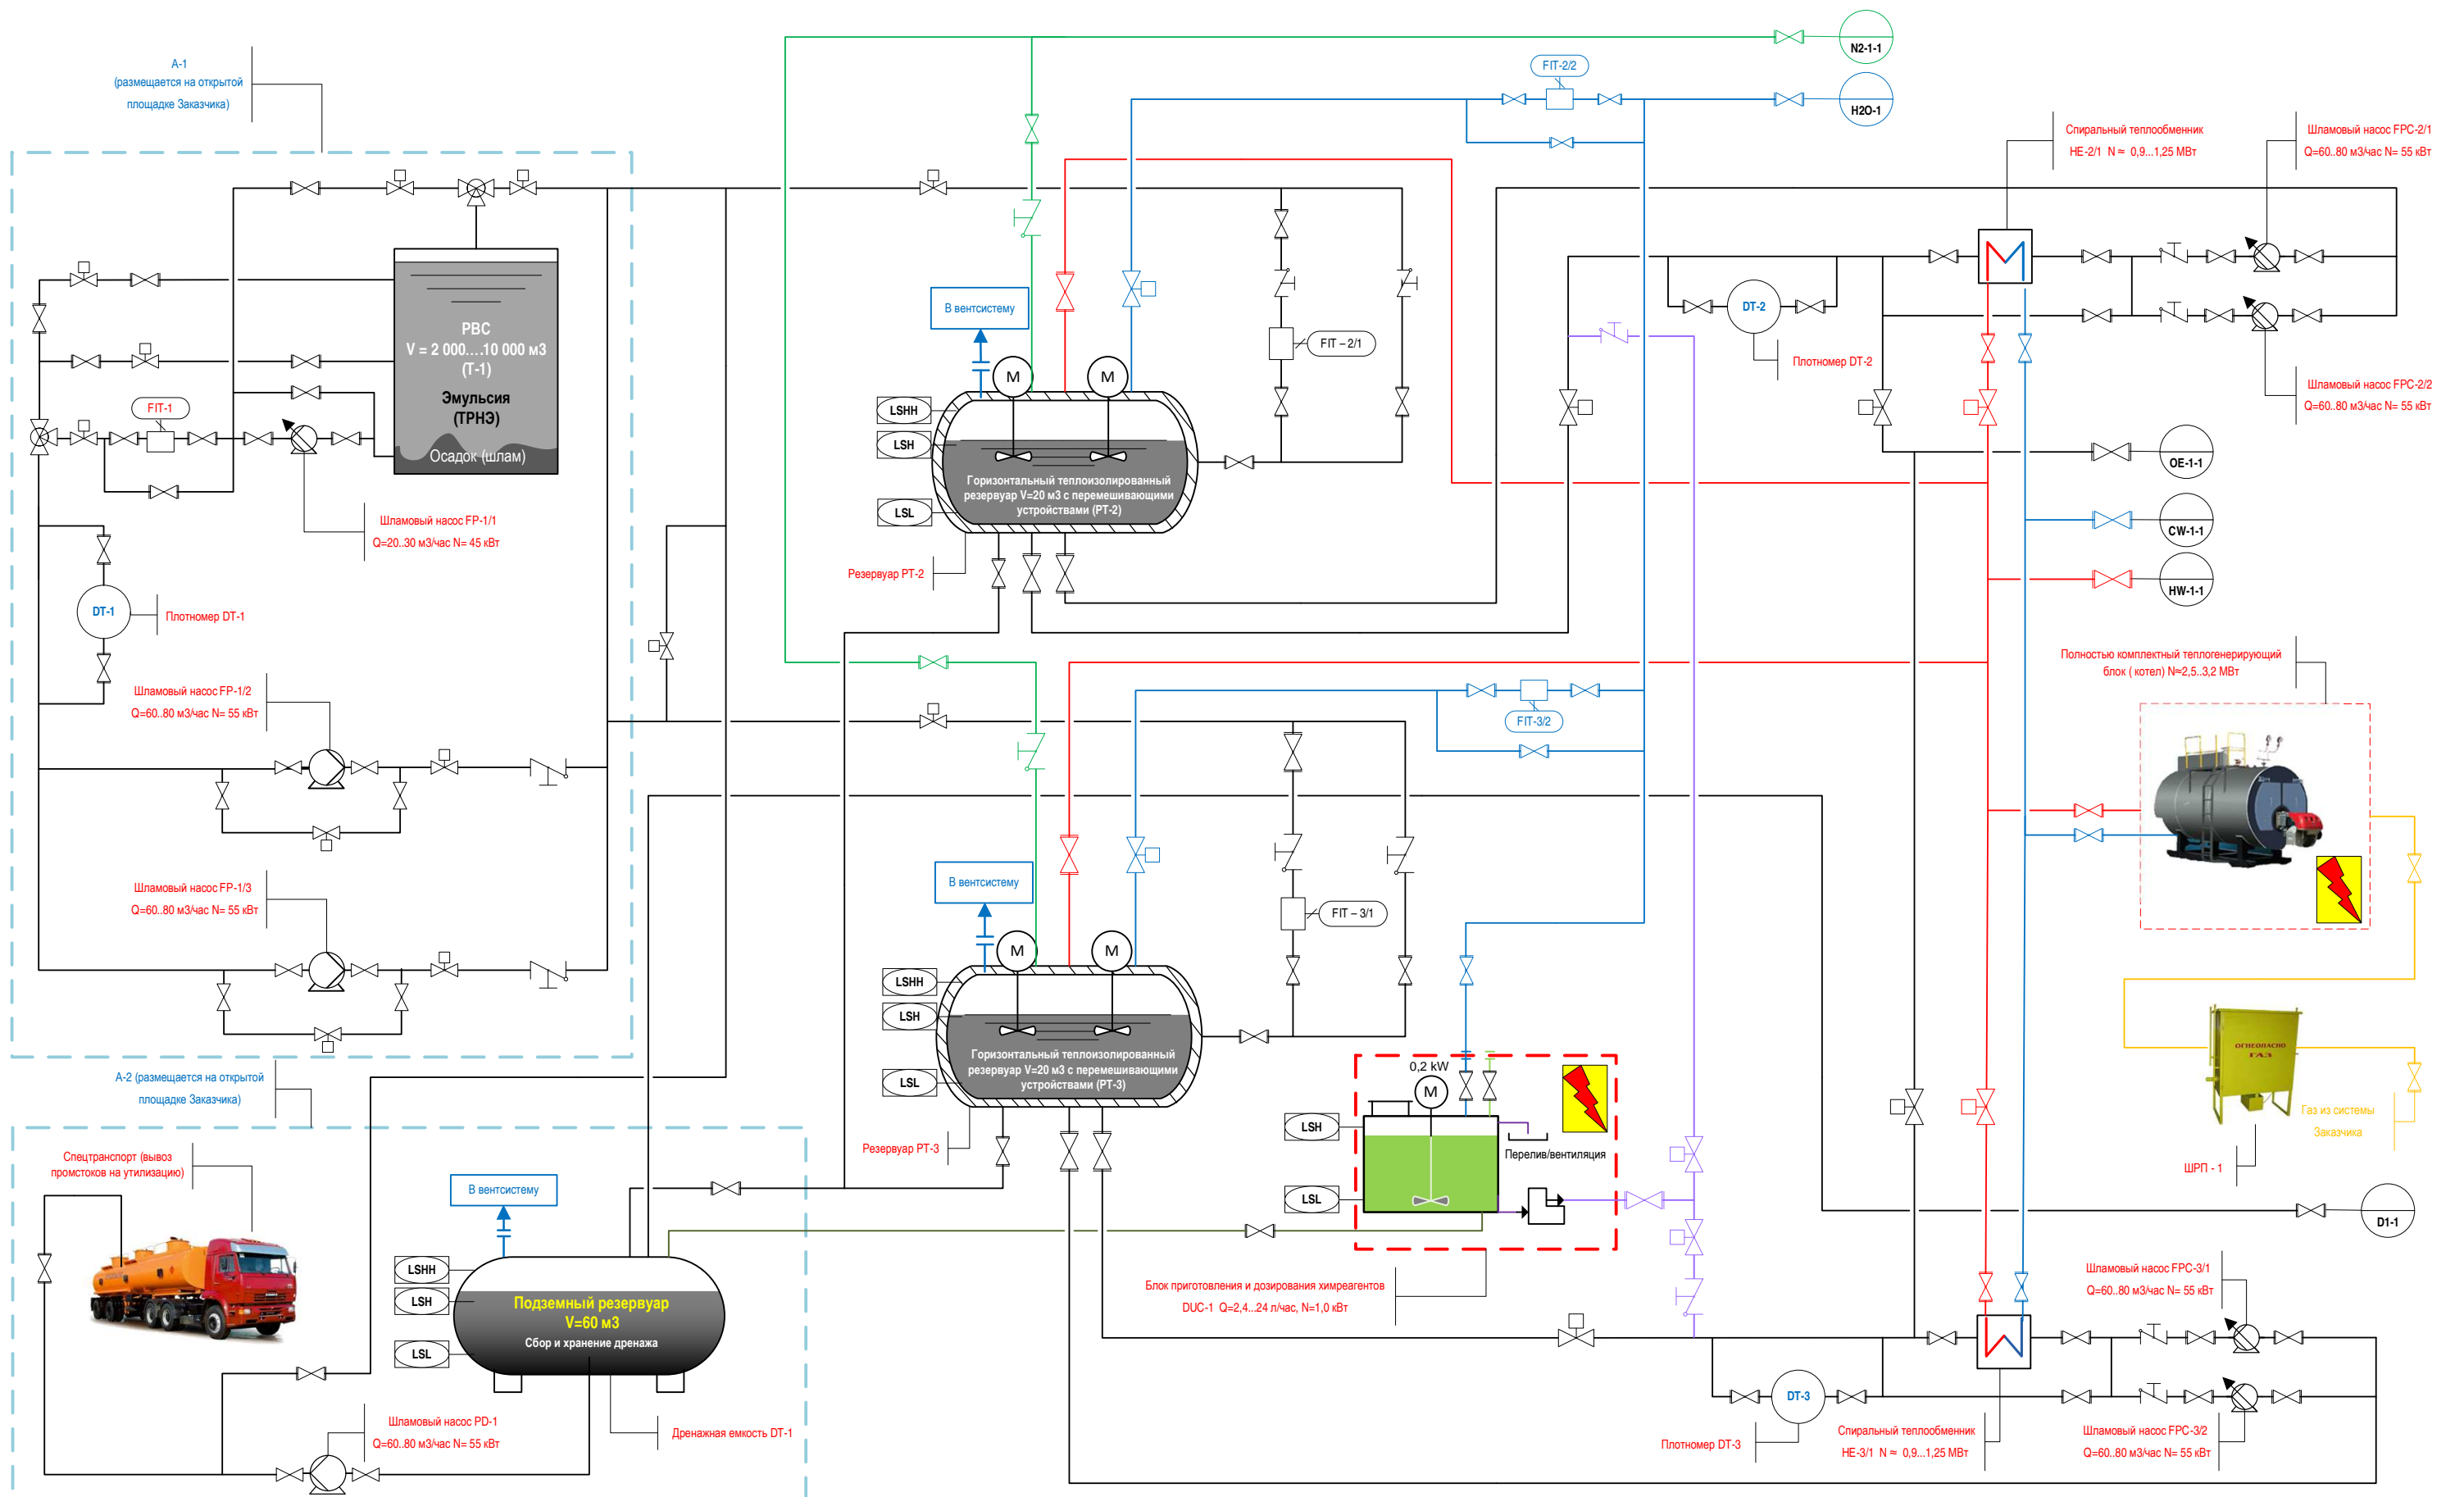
А-1
(размещается на открытой площадке Заказчика)

РВС
V = 2 000....10 000 м3
(Т-1)
Эмульсия
(ТРНЭ)
Осадок (шлам)

FIT-1

Шламовый насос FP-1/1
Q=20..30 м3/час N= 45 кВт

DT-1
Плотномер DT-1

Шламовый насос FP-1/2
Q=60..80 м3/час N= 55 кВт

Шламовый насос FP-1/3
Q=60..80 м3/час N= 55 кВт

А-2 (размещается на открытой площадке Заказчика)

Спецтранспорт (вывоз промстоков на утилизацию)

В вентсистему

LSHH
LSH
LSL

Подземный резервуар
V=60 м3
Сбор и хранение дренажа

Шламовый насос PD-1
Q=60..80 м3/час N= 55 кВт

Дренажная емкость DT-1

N2-1-1
H2O-1
FIT-2/2

В вентсистему
M
M
LSHH
LSH
LSL
Горизонтальный теплоизолированный резервуар V=20 м3 с перемешивающими устройствами (РТ-2)
Резервуар РТ-2

FIT – 2/1

Спиральный теплообменник
HE-2/1 N ≈ 0,9...1,25 МВт

Шламовый насос FPC-2/1
Q=60..80 м3/час N= 55 кВт

DT-2
Плотномер DT-2

Шламовый насос FPC-2/2
Q=60..80 м3/час N= 55 кВт

OE-1-1
CW-1-1
HW-1-1

Полностью комплектный теплогенерирующий блок ( котел) N=2,5..3,2 МВт

FIT-3/2

В вентсистему
M
M
LSHH
LSH
LSL
Горизонтальный теплоизолированный резервуар V=20 м3 с перемешивающими устройствами (РТ-3)
Резервуар РТ-3

FIT – 3/1

0,2 kW
M
LSH
LSL
Перелив/вентиляция

Блок приготовления и дозирования химреагентов
DUC-1 Q=2,4...24 л/час, N=1,0 кВт

ОГНЕОПАСНО ГАЗ
Газ из системы Заказчика
ШРП - 1

D1-1

Шламовый насос FPC-3/1
Q=60..80 м3/час N= 55 кВт

DT-3
Плотномер DT-3

Спиральный теплообменник
HE-3/1 N ≈ 0,9...1,25 МВт

Шламовый насос FPC-3/2
Q=60..80 м3/час N= 55 кВт